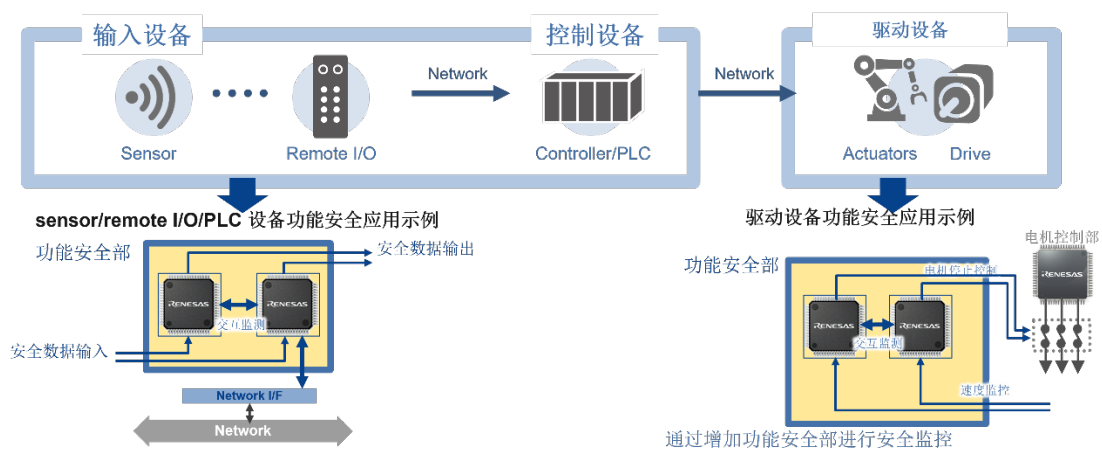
输入设备

Sensor

Remote I/O

Network

控制设备

Controller/PLC

Network

驱动设备

Actuators

Drive

sensor/remote I/O/PLC 设备功能安全应用示例

功能安全部

RENESAS

RENESAS

安全数据输出

交互监测

安全数据输入

Network I/F

Network

驱动设备功能安全应用示例

电机控制部

RENESAS

功能安全部

电机停止控制

RENESAS

RENESAS

交互监测

速度监控

通过增加功能安全部进行安全监控